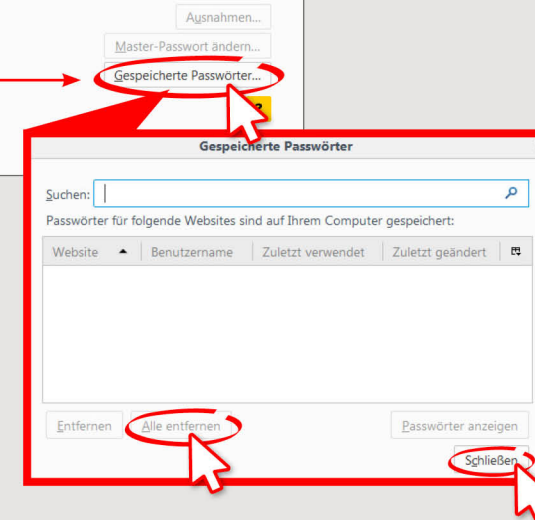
Ausnahmen...

Master-Passwort ändern...

Gespeicherte Passwörter...

Gespeicherte Passwörter

Suchen:

Passwörter für folgende Websites sind auf Ihrem Computer gespeichert:

| Website | Benutzername | Zuletzt verwendet | Zuletzt geändert |
|---|---|---|---|

Entfernen

Alle entfernen

Passwörter anzeigen

Schließen